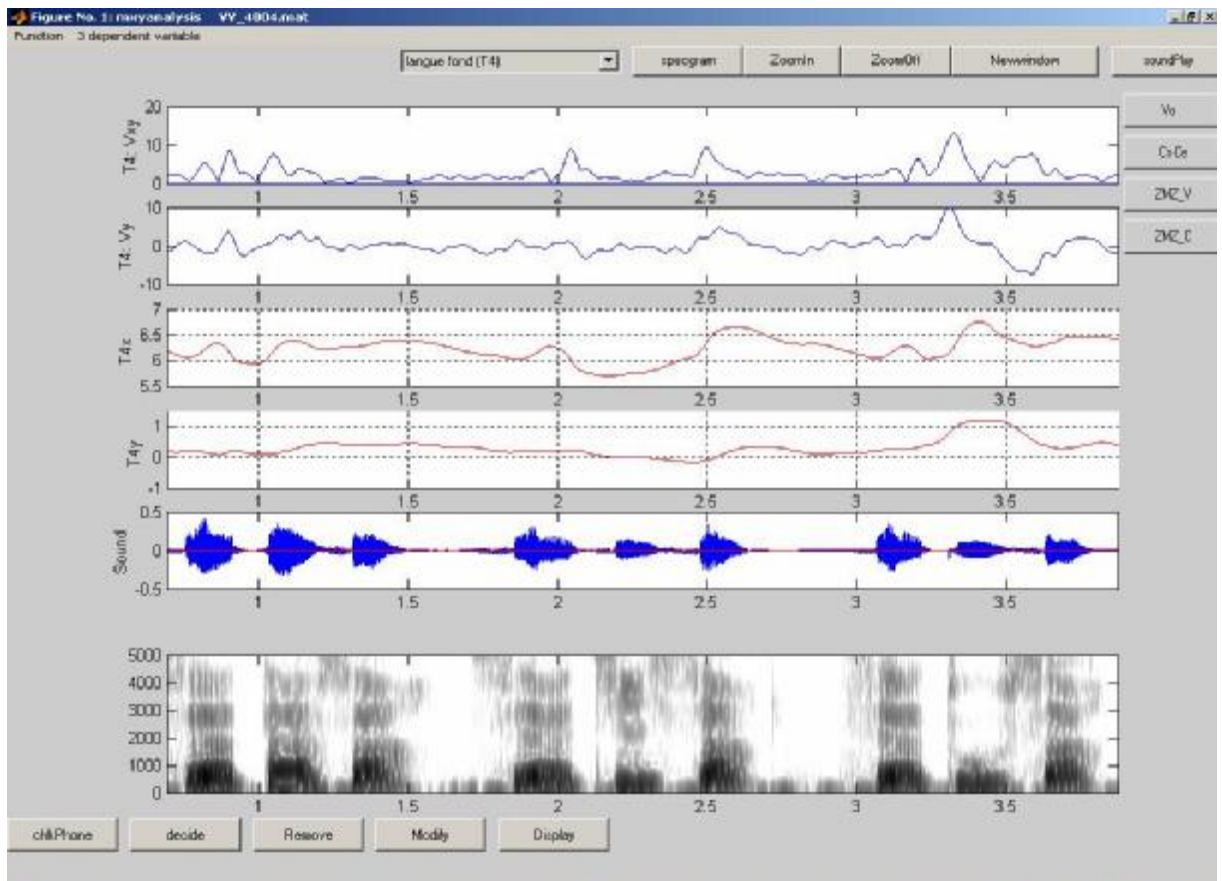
Figure No. 1: mayoanalysis VV_4804.mat
Function 3 dependent variable

langue fond (T4)
spectrogram
ZoomIn
ZoomOff
Newwindow
soundPlay

Vo
CsCe
ZM2_V
ZM2_C

T4: Vxy
20
10
0
1 1.5 2 2.5 3 3.5

T4: Vy
10
0
-10
1 1.5 2 2.5 3 3.5

T4x
7
6.5
6
5.5
1 1.5 2 2.5 3 3.5

T4y
1
0
-1
1 1.5 2 2.5 3 3.5

Sound
0.5
0
-0.5
1 1.5 2 2.5 3 3.5

5000
4000
3000
2000
1000
0
1 1.5 2 2.5 3 3.5

chkPhone
decide
Remove
Modify
Display